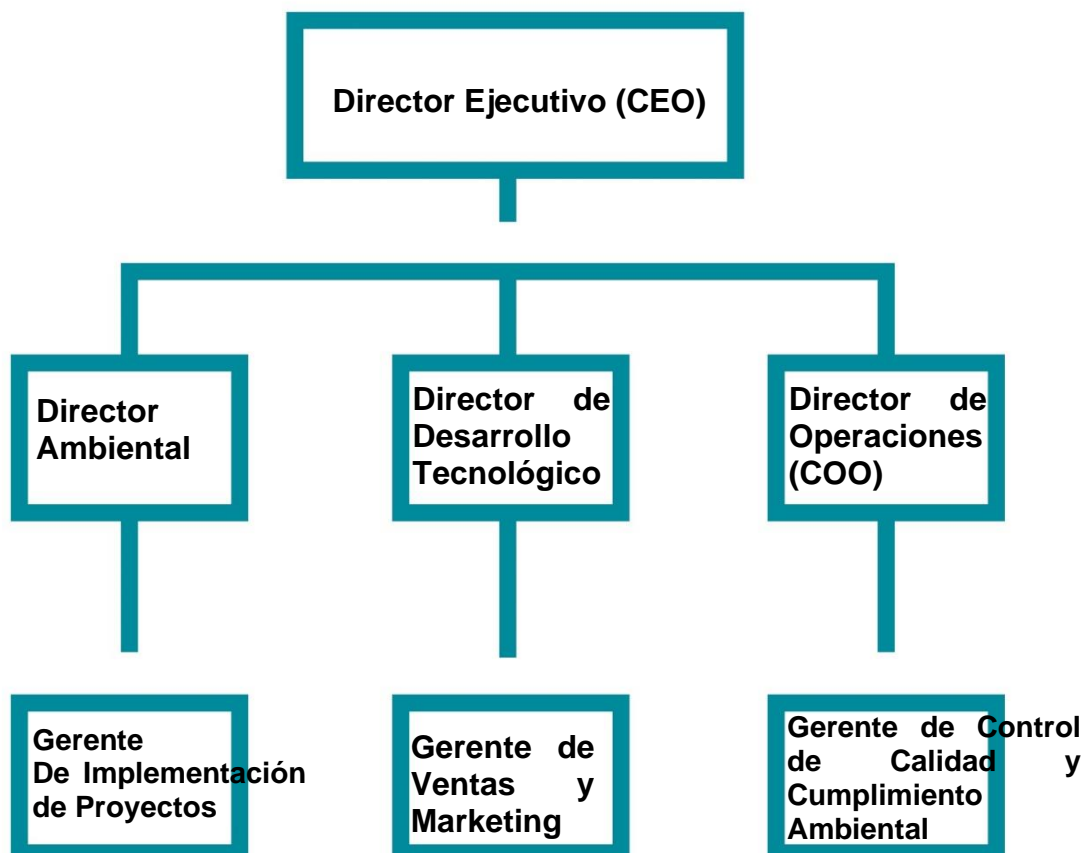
Director Ejecutivo (CEO)

Director Ambiental

Director de Desarrollo Tecnológico

Director de Operaciones (COO)

Gerente De Implementación de Proyectos

Gerente de Ventas y Marketing

Gerente de Control de Calidad y Cumplimiento Ambiental